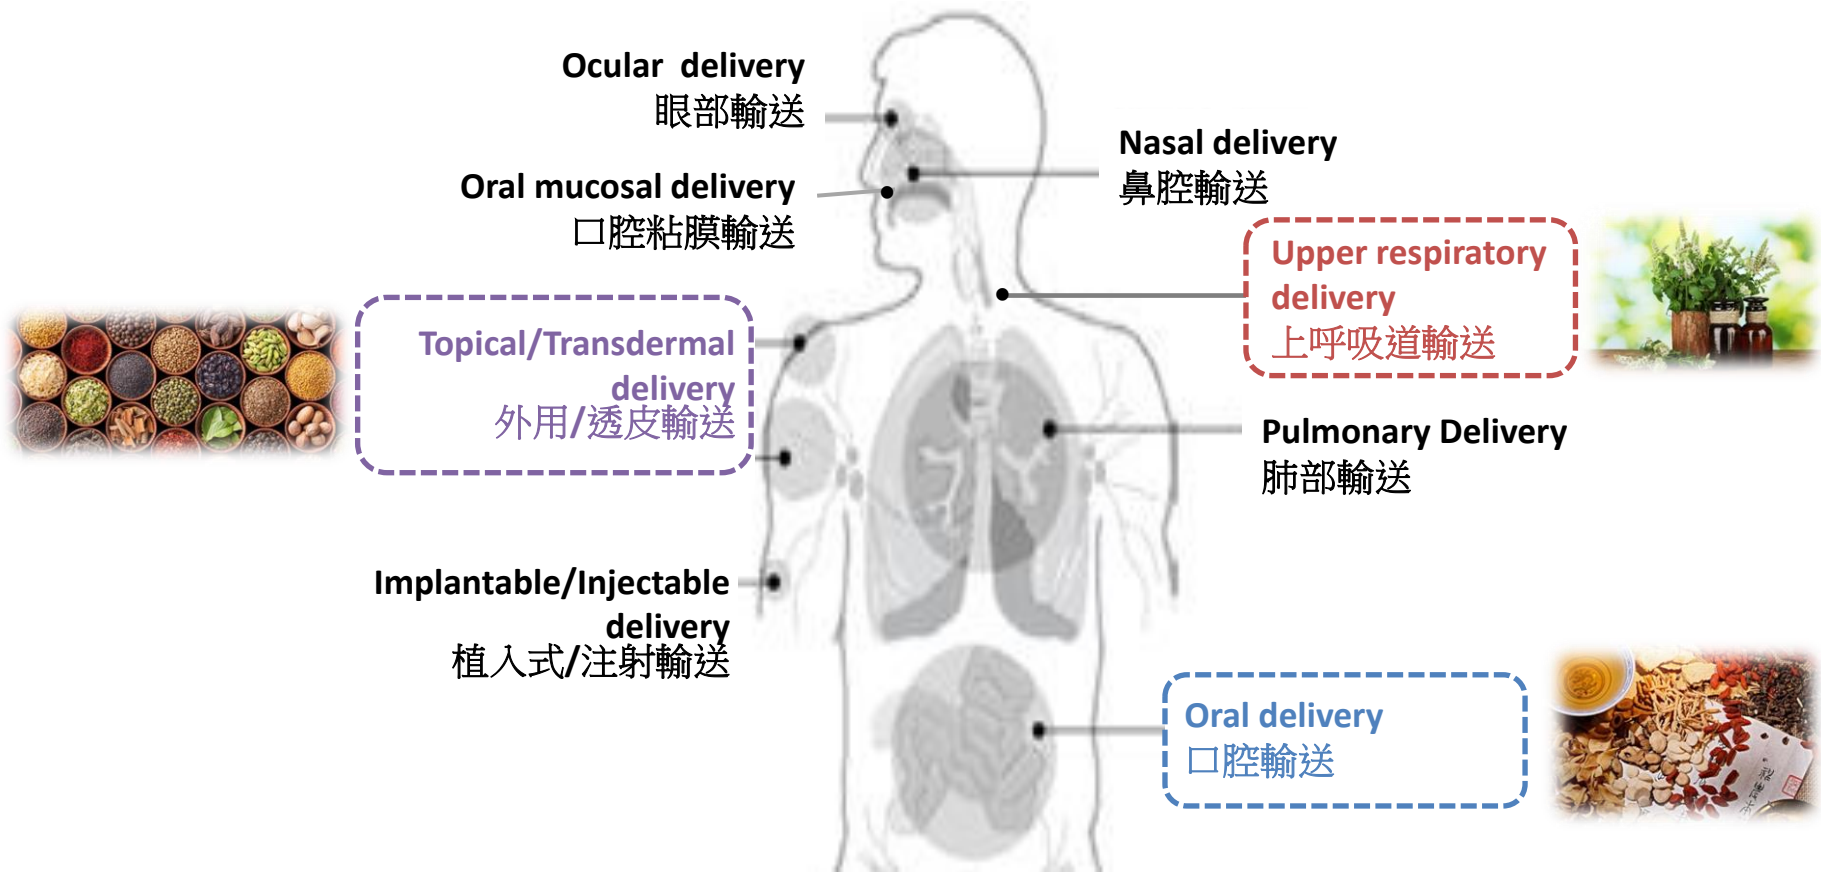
Ocular delivery
眼部輸送

Oral mucosal delivery
口腔粘膜輸送

Nasal delivery
鼻腔輸送

Upper respiratory delivery
上呼吸道輸送

Topical/Transdermal delivery
外用/透皮輸送

Pulmonary Delivery
肺部輸送

Implantable/Injectable delivery
植入式/注射輸送

Oral delivery
口腔輸送